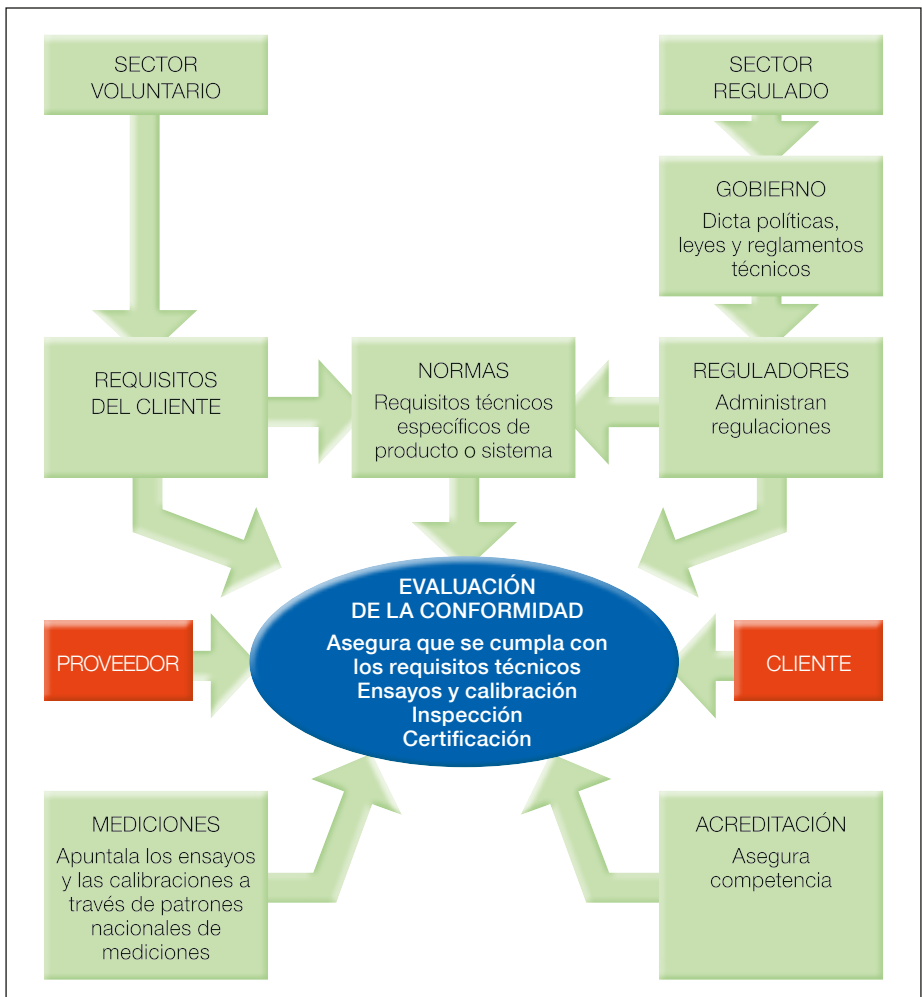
SECTOR VOLUNTARIO

SECTOR REGULADO

GOBIERNO
Dicta políticas, leyes y reglamentos técnicos

REQUISITOS DEL CLIENTE

NORMAS
Requisitos técnicos específicos de producto o sistema

REGULADORES
Administran regulaciones

EVALUACIÓN DE LA CONFORMIDAD
Asegura que se cumpla con los requisitos técnicos
Ensayos y calibración
Inspección
Certificación

PROVEEDOR

CLIENTE

MEDICIONES
Apuntala los ensayos y las calibraciones a través de patrones nacionales de mediciones

ACREDITACIÓN
Asegura competencia